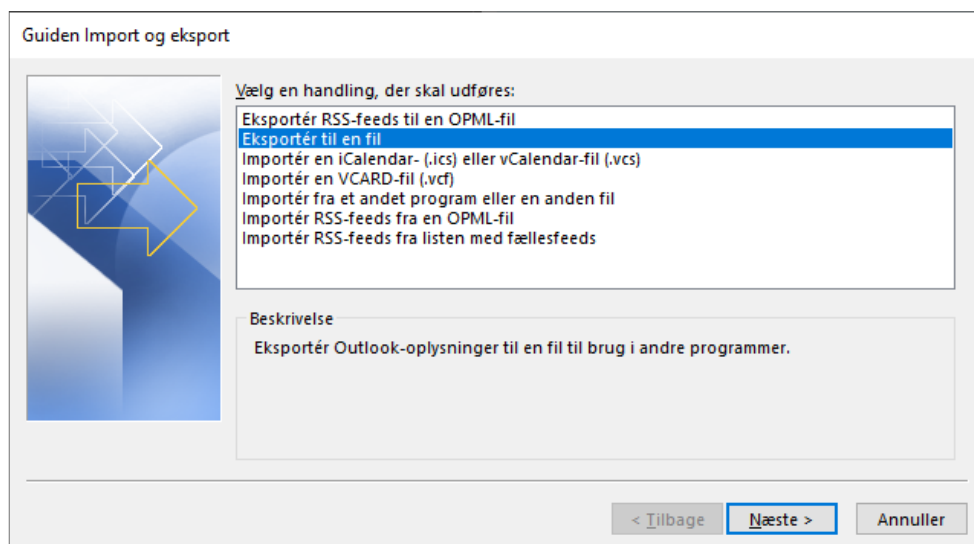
Guiden Import og eksport

Vælg en handling, der skal udføres:

Eksportér RSS-feeds til en OPML-fil
Eksportér til en fil
Importér en iCalendar- (.ics) eller vCalendar-fil (.vcs)
Importér en VCARD-fil (.vcf)
Importér fra et andet program eller en anden fil
Importér RSS-feeds fra en OPML-fil
Importér RSS-feeds fra listen med fællesfeeds

Beskrivelse

Eksportér Outlook-oplysninger til en fil til brug i andre programmer.

< Tilbage
Næste >
Annuller